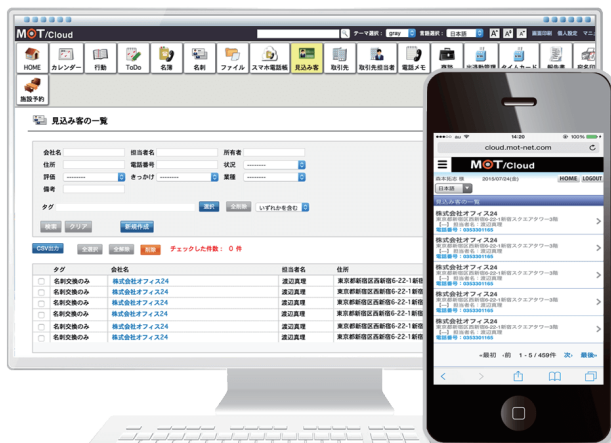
MOT/Cloud

テーマ選択： gray 言語選択： 日本語 A A A 画面印刷 個人設定 マニ

HOME カレンダー 行動 ToDo 名簿 名刺 ファイル スマホ電話帳 見込み客 取引先 取引先担当者 電話メモ 商談 出張時間帳 タイムカード 報告書 宛名印 施設予約

見込み客の一覧

会社名 担当者名 所有者
住所 電話番号 状況 ---------
評価 --------- きっかけ --------- 業種 ---------
備考
タグ 選択 全削除 いずれかを含む

検索 クリア 新規作成

CSV出力 全選択 全解除 削除 チェックした件数： 0 件

| | タグ | 会社名 | 担当者名 | 住所 |
|---|---|---|---|---|
| | 名刺交換のみ | 株式会社オフィス24 | 渡辺真理 | 東京都新宿区西新宿6-22-1新宿 |
| | 名刺交換のみ | 株式会社オフィス24 | 渡辺真理 | 東京都新宿区西新宿6-22-1新宿 |
| | 名刺交換のみ | 株式会社オフィス24 | 渡辺真理 | 東京都新宿区西新宿6-22-1新宿 |
| | 名刺交換のみ | 株式会社オフィス24 | 渡辺真理 | 東京都新宿区西新宿6-22-1新宿 |
| | 名刺交換のみ | 株式会社オフィス24 | 渡辺真理 | 東京都新宿区西新宿6-22-1新宿 |
| | 名刺交換のみ | 株式会社オフィス24 | 渡辺真理 | 東京都新宿区西新宿6-22-1新宿 |

au 14:20 100%
cloud.mot-net.com
MOT/Cloud
森本拓弥 様 2015/07/24(金) HOME LOGOUT
日本語
見込み客の一覧
株式会社オフィス24
東京都新宿区西新宿6-22-1新宿スクエアタワー5階
[—] 担当者名：渡辺真理
電話番号：0353301165
株式会社オフィス24
東京都新宿区西新宿6-22-1新宿スクエアタワー5階
[—] 担当者名：渡辺真理
電話番号：0353301165
株式会社オフィス24
東京都新宿区西新宿6-22-1新宿スクエアタワー5階
[—] 担当者名：渡辺真理
電話番号：0353301165
株式会社オフィス24
東京都新宿区西新宿6-22-1新宿スクエアタワー5階
[—] 担当者名：渡辺真理
電話番号：0353301165
株式会社オフィス24
東京都新宿区西新宿6-22-1新宿スクエアタワー5階
[—] 担当者名：渡辺真理
電話番号：0353301165
«最初 ‹前 1 - 5 / 459件 次› 最後»